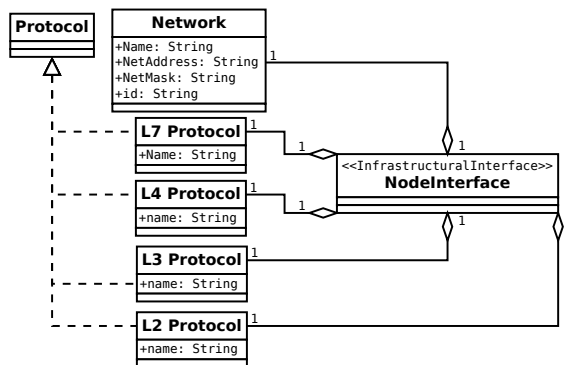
Protocol

Network
+Name: String
+NetAddress: String
+NetMask: String
+id: String

1

1

L7 Protocol
+Name: String

1

1

<<InfrastructuralInterface>>
NodeInterface

L4 Protocol
+name: String

1

1

1

L3 Protocol
+name: String

1

L2 Protocol
+name: String

1